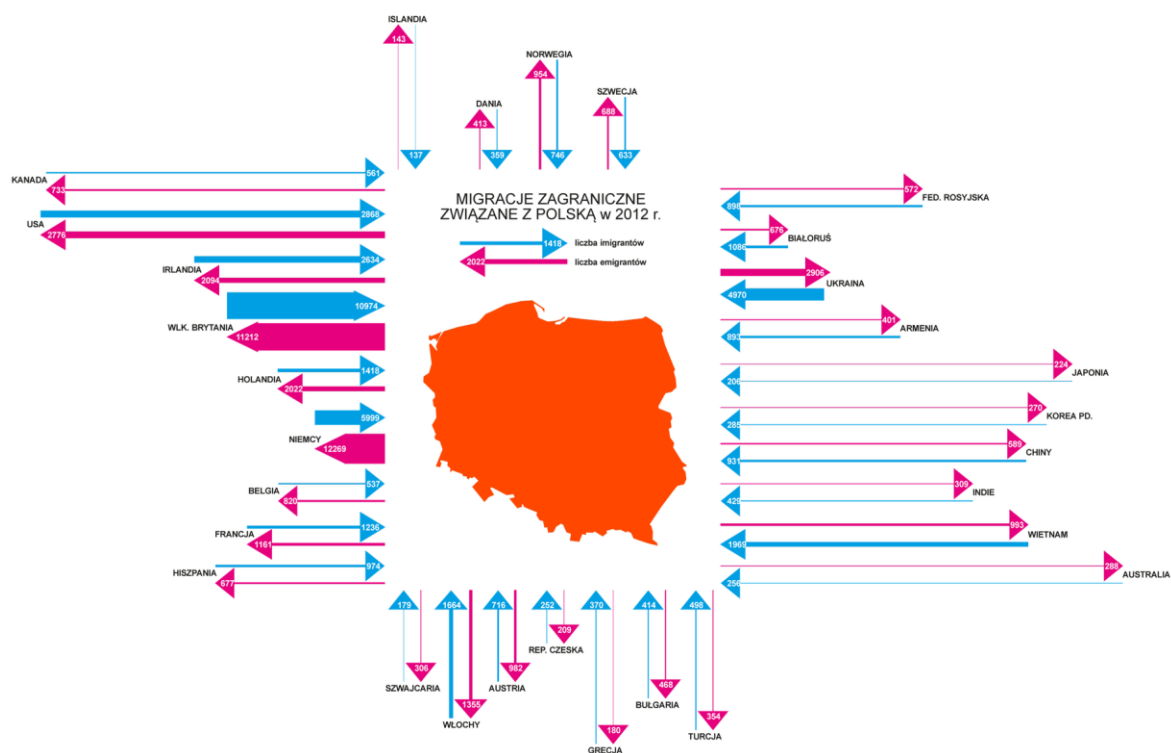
MIGRACJE ZAGRANICZNE ZWIĄZANE Z POLSKĄ w 2012 r.

1418 liczba imigrantów
2022 liczba emigrantów

ISLANDIA 143 137
DANIA 413 359
NORWEGIA 954 746
SZWECJA 688 633

KANADA 561 733
USA 2868 2776
IRLANDIA 2634 2094
WLK. BRYTANIA 10974 11212
HOLANDIA 1418 2022
NIEMCY 5999 12269
BELGIA 537 820
FRANCJA 1236 1161
HISZPANIA 974 677

FED. ROSYJSKA 572 898
BIAŁORUŚ 676 1086
UKRAINA 2906 4970
ARMENIA 401 893
JAPONIA 224 206
KOREA PD. 270 285
CHINY 589 931
INDIE 309 425
WIETNAM 993 1969
AUSTRALIA 288 256

SZWAJCARIA 179 306
WŁOCHY 1664 1355
AUSTRIA 716 982
REP. CZESKA 252 209
GRECJA 370 180
BUŁGARIA 414 469
TURCJA 498 354